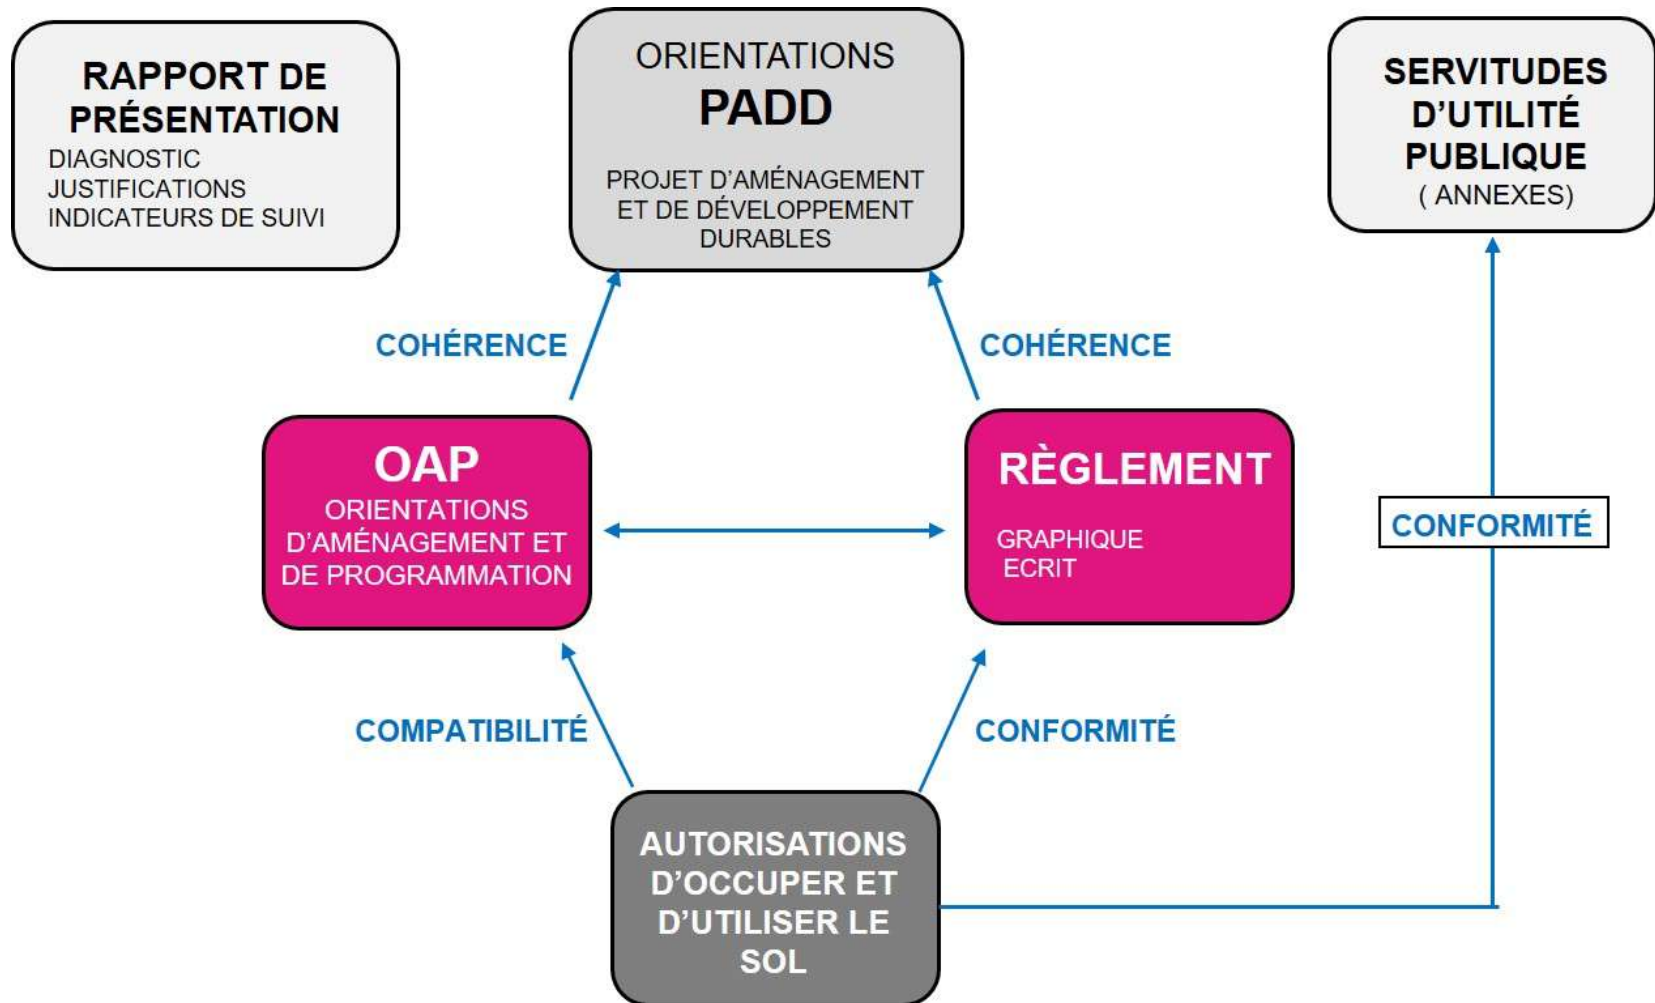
RAPPORT DE PRÉSENTATION
DIAGNOSTIC
JUSTIFICATIONS
INDICATEURS DE SUIVI

ORIENTATIONS
PADD
PROJET D'AMÉNAGEMENT ET DE DÉVELOPPEMENT DURABLES

SERVITUDES D'UTILITÉ PUBLIQUE
( ANNEXES)

COHÉRENCE

COHÉRENCE

OAP
ORIENTATIONS D'AMÉNAGEMENT ET DE PROGRAMMATION

RÈGLEMENT
GRAPHIQUE
ECRIT

CONFORMITÉ

COMPATIBILITÉ

CONFORMITÉ

AUTORISATIONS D'OCCUPER ET D'UTILISER LE SOL